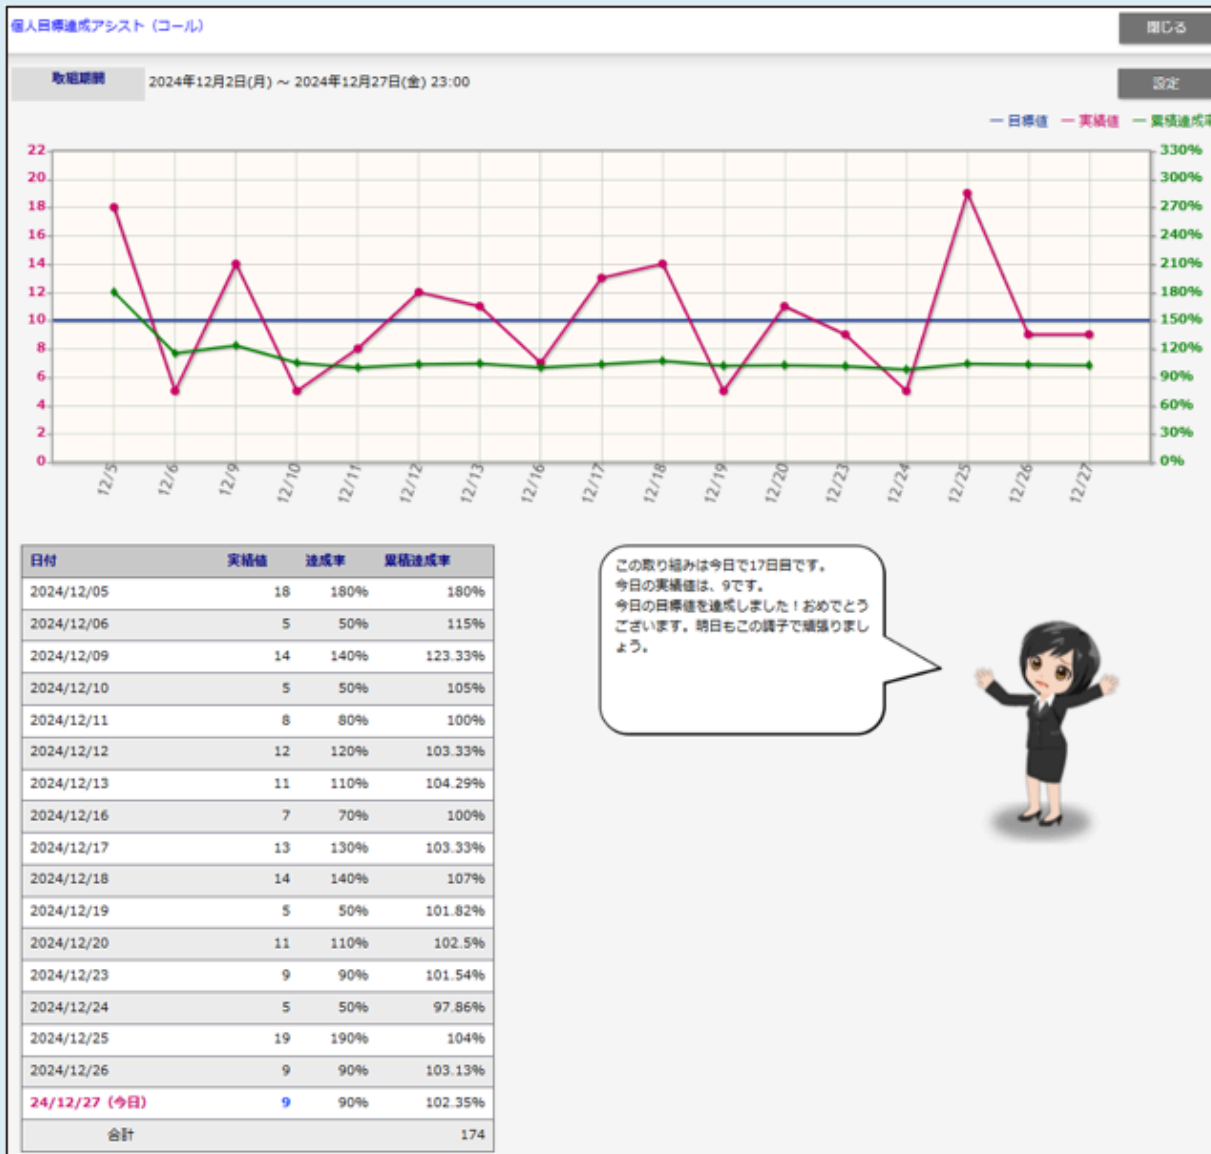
個人目標達成アシスト（コール）

閉じる

取組期間　2024年12月2日(月) ～ 2024年12月27日(金) 23:00

設定

— 目標値　— 実績値　— 累積達成率

22
20
18
16
14
12
10
8
6
4
2
0

330%
300%
270%
240%
210%
180%
150%
120%
90%
60%
30%
0%

12/5　12/6　12/9　12/10　12/11　12/12　12/13　12/16　12/17　12/18　12/19　12/20　12/23　12/24　12/25　12/26　12/27

| 日付 | 実績値 | 達成率 | 累積達成率 |
|---|---|---|---|
| 2024/12/05 | 18 | 180% | 180% |
| 2024/12/06 | 5 | 50% | 115% |
| 2024/12/09 | 14 | 140% | 123.33% |
| 2024/12/10 | 5 | 50% | 105% |
| 2024/12/11 | 8 | 80% | 100% |
| 2024/12/12 | 12 | 120% | 103.33% |
| 2024/12/13 | 11 | 110% | 104.29% |
| 2024/12/16 | 7 | 70% | 100% |
| 2024/12/17 | 13 | 130% | 103.33% |
| 2024/12/18 | 14 | 140% | 107% |
| 2024/12/19 | 5 | 50% | 101.82% |
| 2024/12/20 | 11 | 110% | 102.5% |
| 2024/12/23 | 9 | 90% | 101.54% |
| 2024/12/24 | 5 | 50% | 97.86% |
| 2024/12/25 | 19 | 190% | 104% |
| 2024/12/26 | 9 | 90% | 103.13% |
| 24/12/27（今日） | 9 | 90% | 102.35% |
| 合計 | | | 174 |

この取り組みは今日で17日目です。
今日の実績値は、9です。
今日の目標値を達成しました！おめでとうございます。明日もこの調子で頑張りましょう。